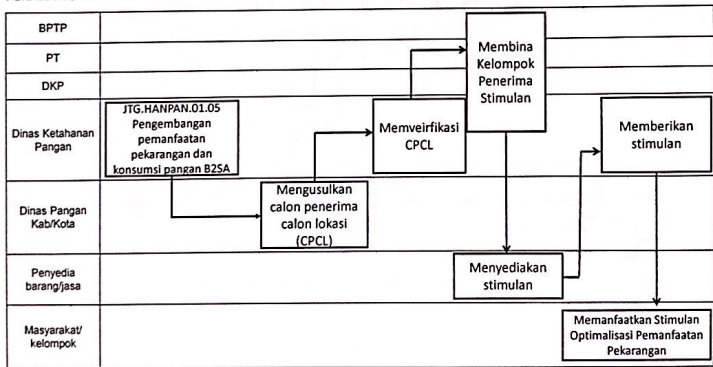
BPTP

PT

DKP

Dinas Ketahanan Pangan

Dinas Pangan Kab/Kota

Penyedia barang/jasa

Masyarakat/ kelompok

JTG.HANPAN.01.05 Pengembangan pemanfaatan pekarangan dan konsumsi pangan B2SA

Mengusulkan calon penerima calon lokasi (CPCL)

Memveirfikasi CPCL

Membina Kelompok Penerima Stimulan

Menyediakan stimulan

Memberikan stimulan

Memanfaatkan Stimulan Optimalisasi Pemanfaatan Pekarangan